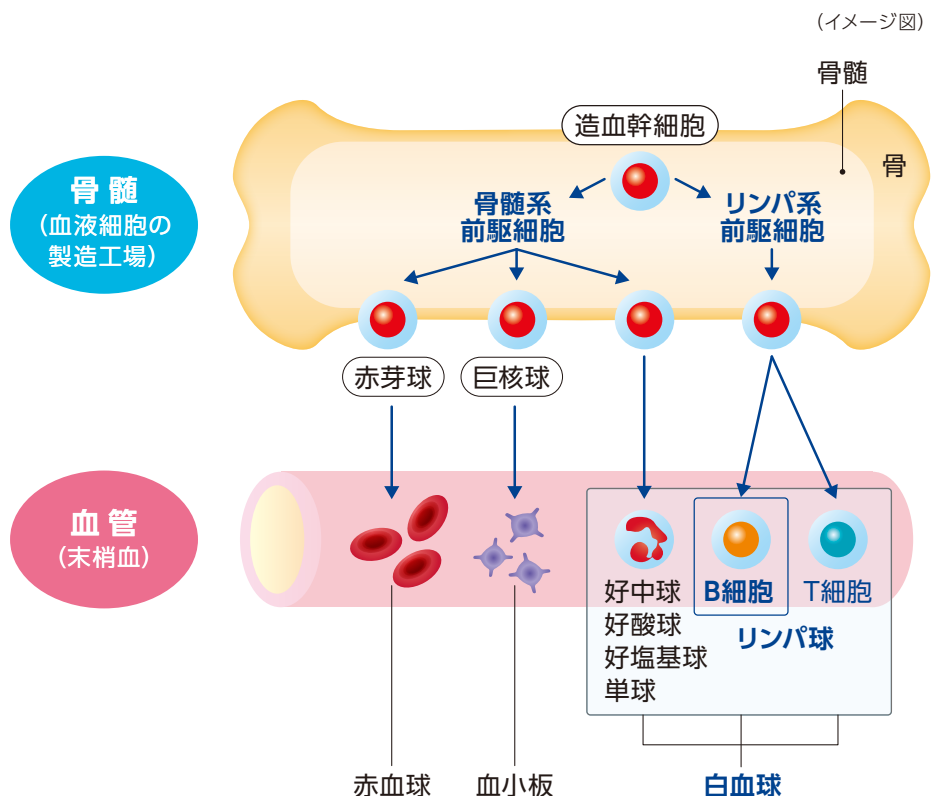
（イメージ図）

骨髄

骨

骨髄
（血液細胞の製造工場）

造血幹細胞

骨髄系
前駆細胞

リンパ系
前駆細胞

赤芽球

巨核球

血管
（末梢血）

好中球
好酸球
好塩基球
単球

B細胞

T細胞

リンパ球

赤血球

血小板

白血球